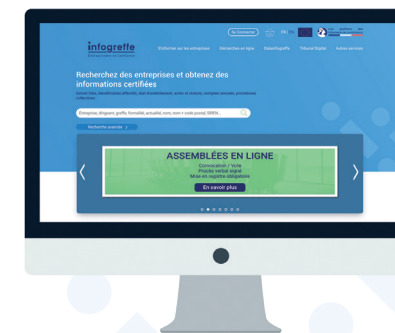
Se Connecter

FR

infogreffe

Rechercher sur les entreprises

Démarches en ligne

Datainfogreffe

Tribunal Digital

Autres services

Recherchez des entreprises et obtenez des informations certifiées

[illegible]

Entreprise, dirigeant, greffe, formalité, actualité, nom, nom + code postal, SIREN...

Recherche avancée

ASSEMBLÉES EN LIGNE

Convocation / Vote

Procès verbal signé

Mise en registre dégatoire

En savoir plus